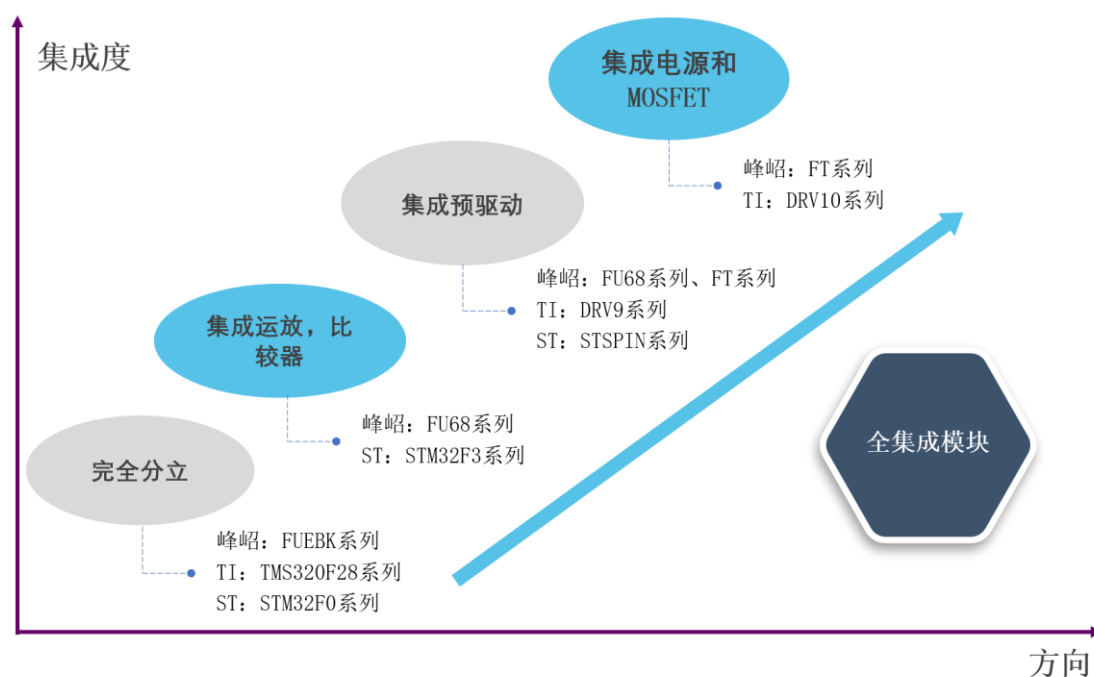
集成度

集成电源和 MOSFET

峰岹：FT系列
TI：DRV10系列

集成预驱动

峰岹：FU68系列、FT系列
TI：DRV9系列
ST：STSPIN系列

集成运放，比较器

峰岹：FU68系列
ST：STM32F3系列

全集成模块

完全分立

峰岹：FUEBK系列
TI：TMS320F28系列
ST：STM32F0系列

方向